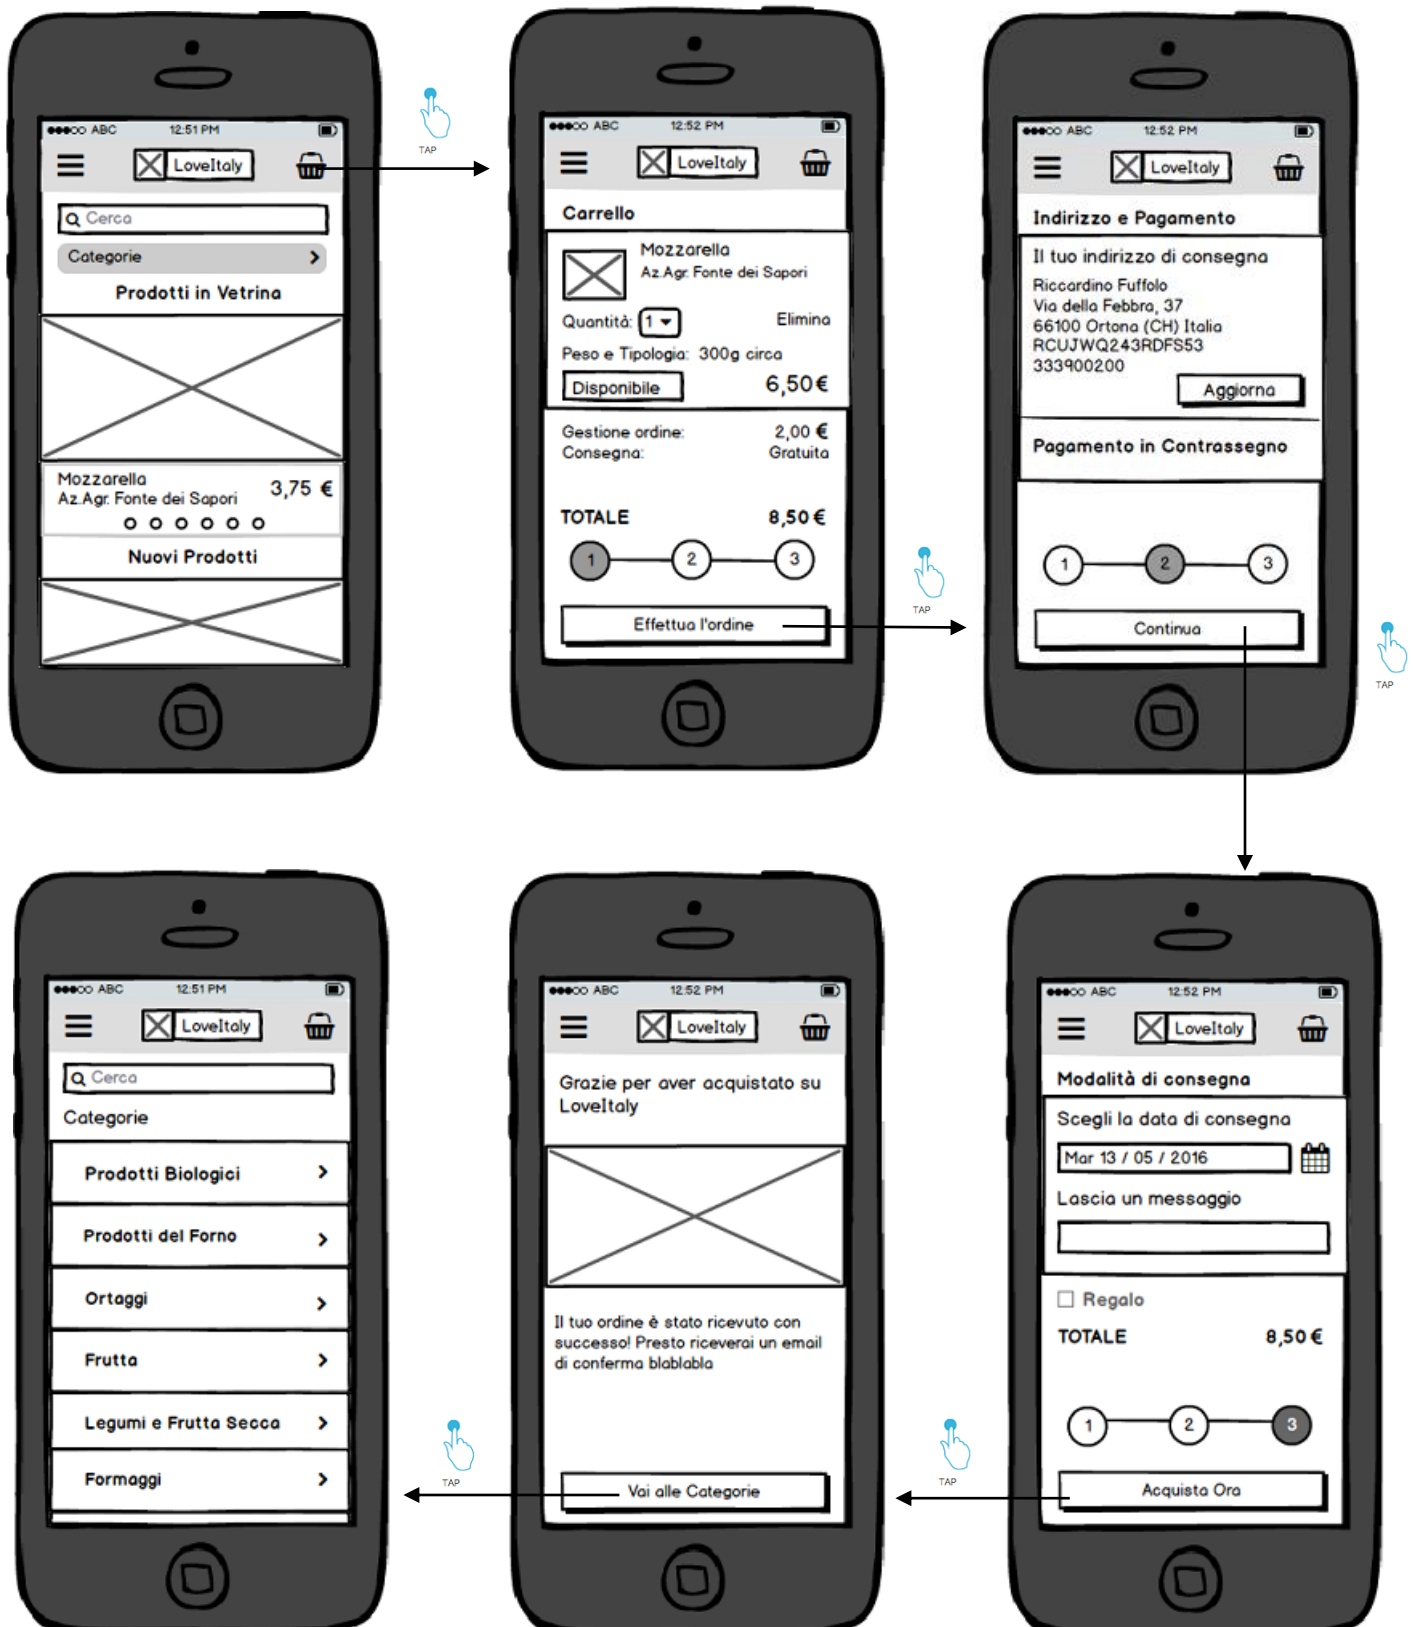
●●●○○ ABC 12:51 PM

LoveItaly

Cerca

Categorie

Prodotti in Vetrina

Mozzarella
Az.Agr. Fonte dei Sapori
3,75 €

Nuovi Prodotti

TAP

●●●○○ ABC 12:52 PM

LoveItaly

Carrello

Mozzarella
Az.Agr. Fonte dei Sapori

Quantità: 1
Elimina

Peso e Tipologia: 300g circa

Disponibile
6,50€

Gestione ordine: 2,00 €
Consegna: Gratuita

TOTALE 8,50€

1 2 3

Effettua l'ordine

TAP

●●●○○ ABC 12:52 PM

LoveItaly

Indirizzo e Pagamento

Il tuo indirizzo di consegna

Riccardino Fuffolo
Via della Febbra, 37
66100 Ortona (CH) Italia
RCUJWQ243RDFS53
333900200

Aggiorna

Pagamento in Contrassegno

1 2 3

Continua

TAP

●●●○○ ABC 12:51 PM

LoveItaly

Cerca

Categorie

Prodotti Biologici

Prodotti del Forno

Ortaggi

Frutta

Legumi e Frutta Secca

Formaggi

TAP

●●●○○ ABC 12:52 PM

LoveItaly

Grazie per aver acquistato su LoveItaly

Il tuo ordine è stato ricevuto con successo! Presto riceverai un email di conferma blablabla

Vai alle Categorie

TAP

●●●○○ ABC 12:52 PM

LoveItaly

Modalità di consegna

Scegli la data di consegna

Mar 13 / 05 / 2016

Lascia un messaggio

Regalo

TOTALE 8,50 €

1 2 3

Acquista Ora